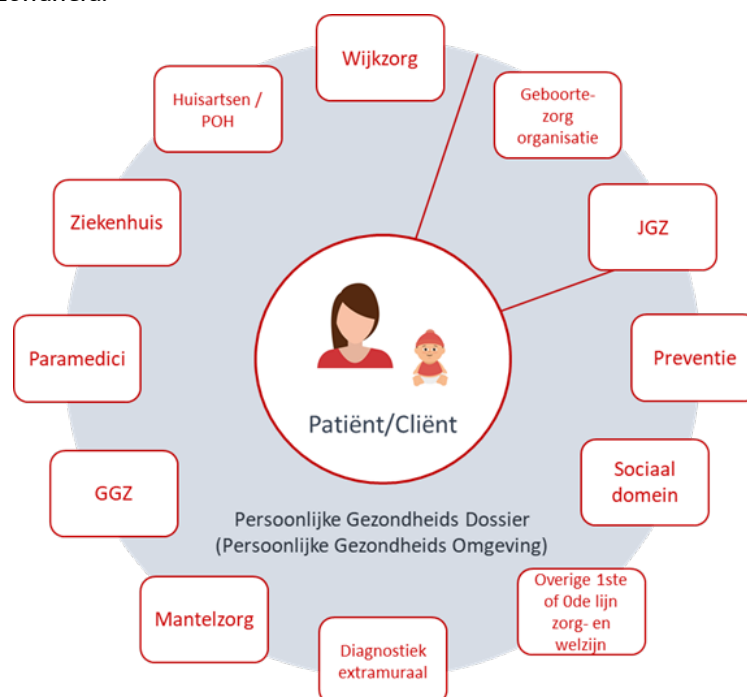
Wijkzorg

Huisartsen / POH

Geboortezorg organisatie

Ziekenhuis

JGZ

Paramedici

Preventie

Patiënt/Cliënt

GGZ

Sociaal domein

Persoonlijke Gezondheids Dossier (Persoonlijke Gezondheids Omgeving)

Mantelzorg

Overige 1ste of 0de lijn zorg- en welzijn

Diagnostiek extramuraal